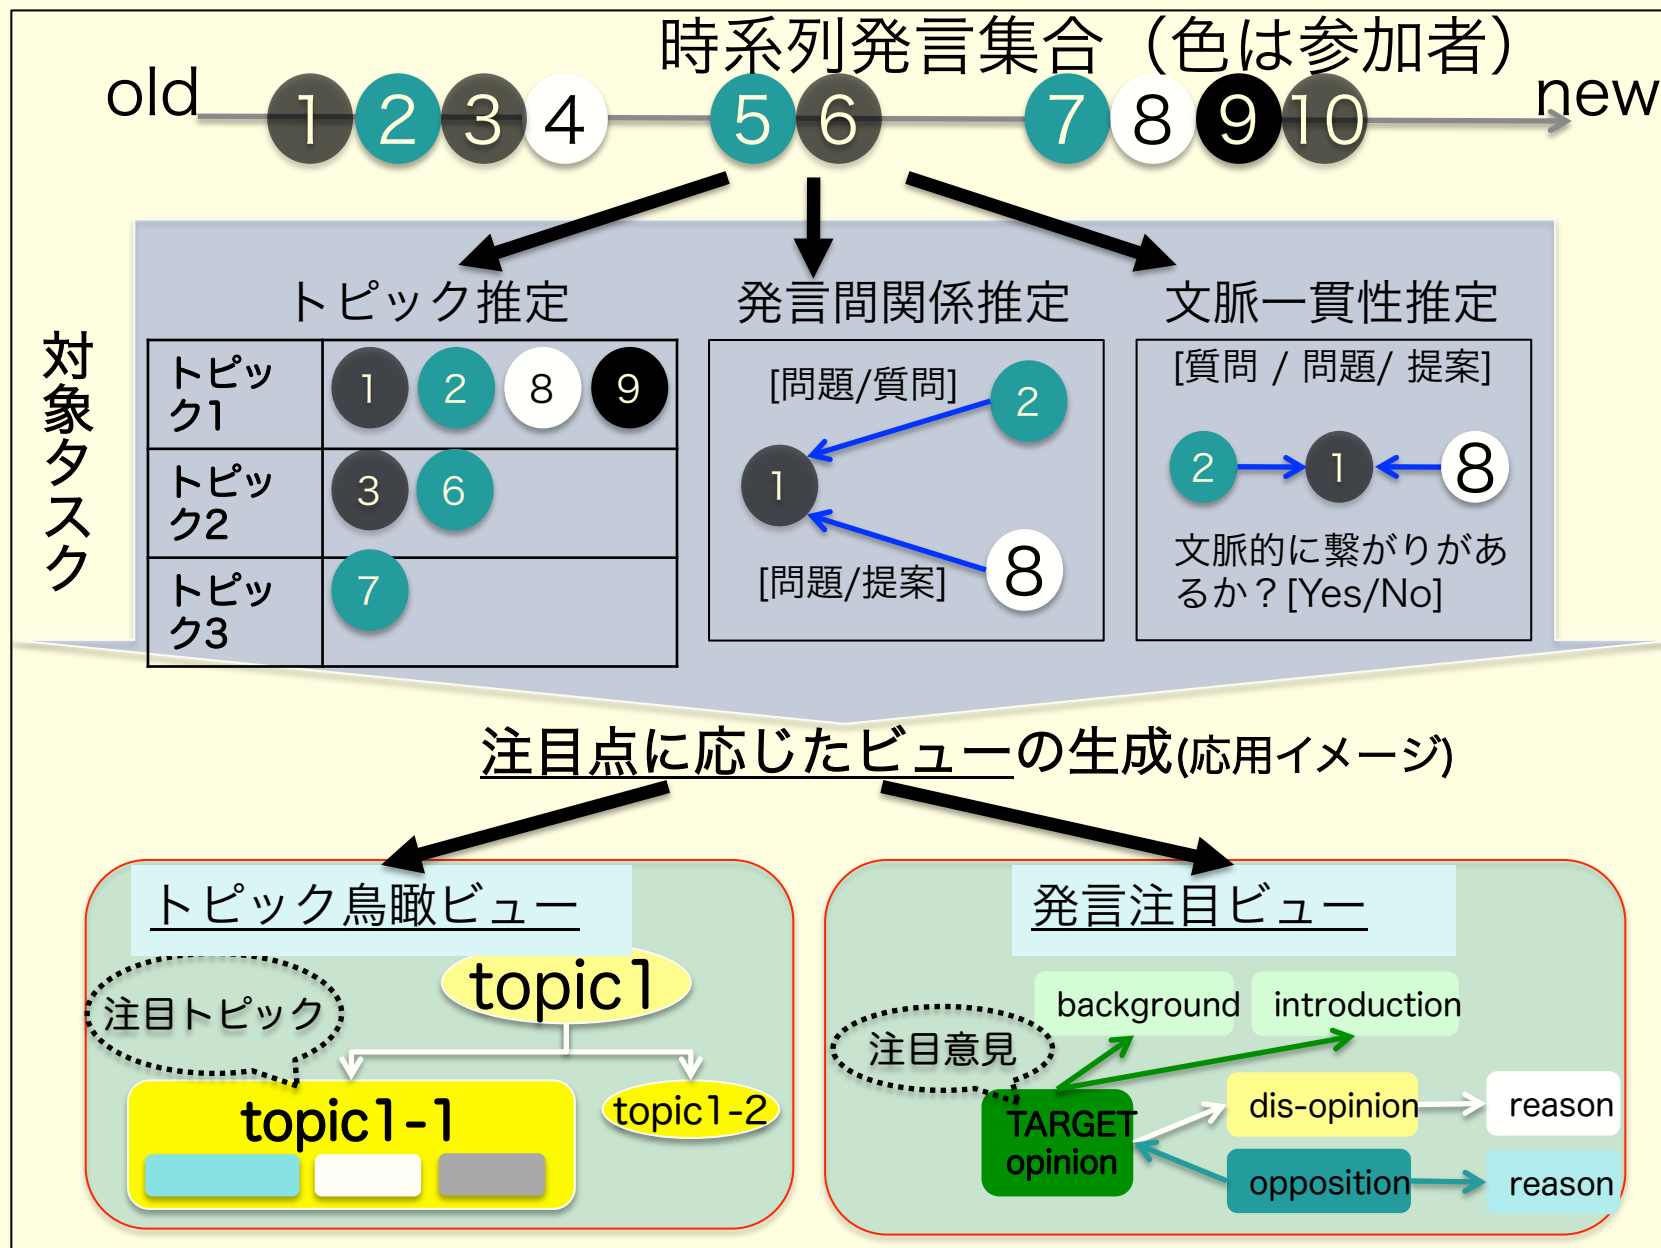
時系列発言集合（色は参加者）

old 1 2 3 4 5 6 7 8 9 10 new

対象タスク

トピック推定

| トピック1 | 1 2 8 9 |
|---|---|
| トピック2 | 3 6 |
| トピック3 | 7 |

発言間関係推定

[問題/質問] 2 1 8 [問題/提案]

文脈一貫性推定

[質問 / 問題/ 提案]

2 1 8

文脈的に繋がりがあるか？[Yes/No]

注目点に応じたビューの生成(応用イメージ)

トピック鳥瞰ビュー

注目トピック

topic1

topic1-1

topic1-2

発言注目ビュー

注目意見

background introduction

TARGET opinion

dis-opinion reason

opposition reason